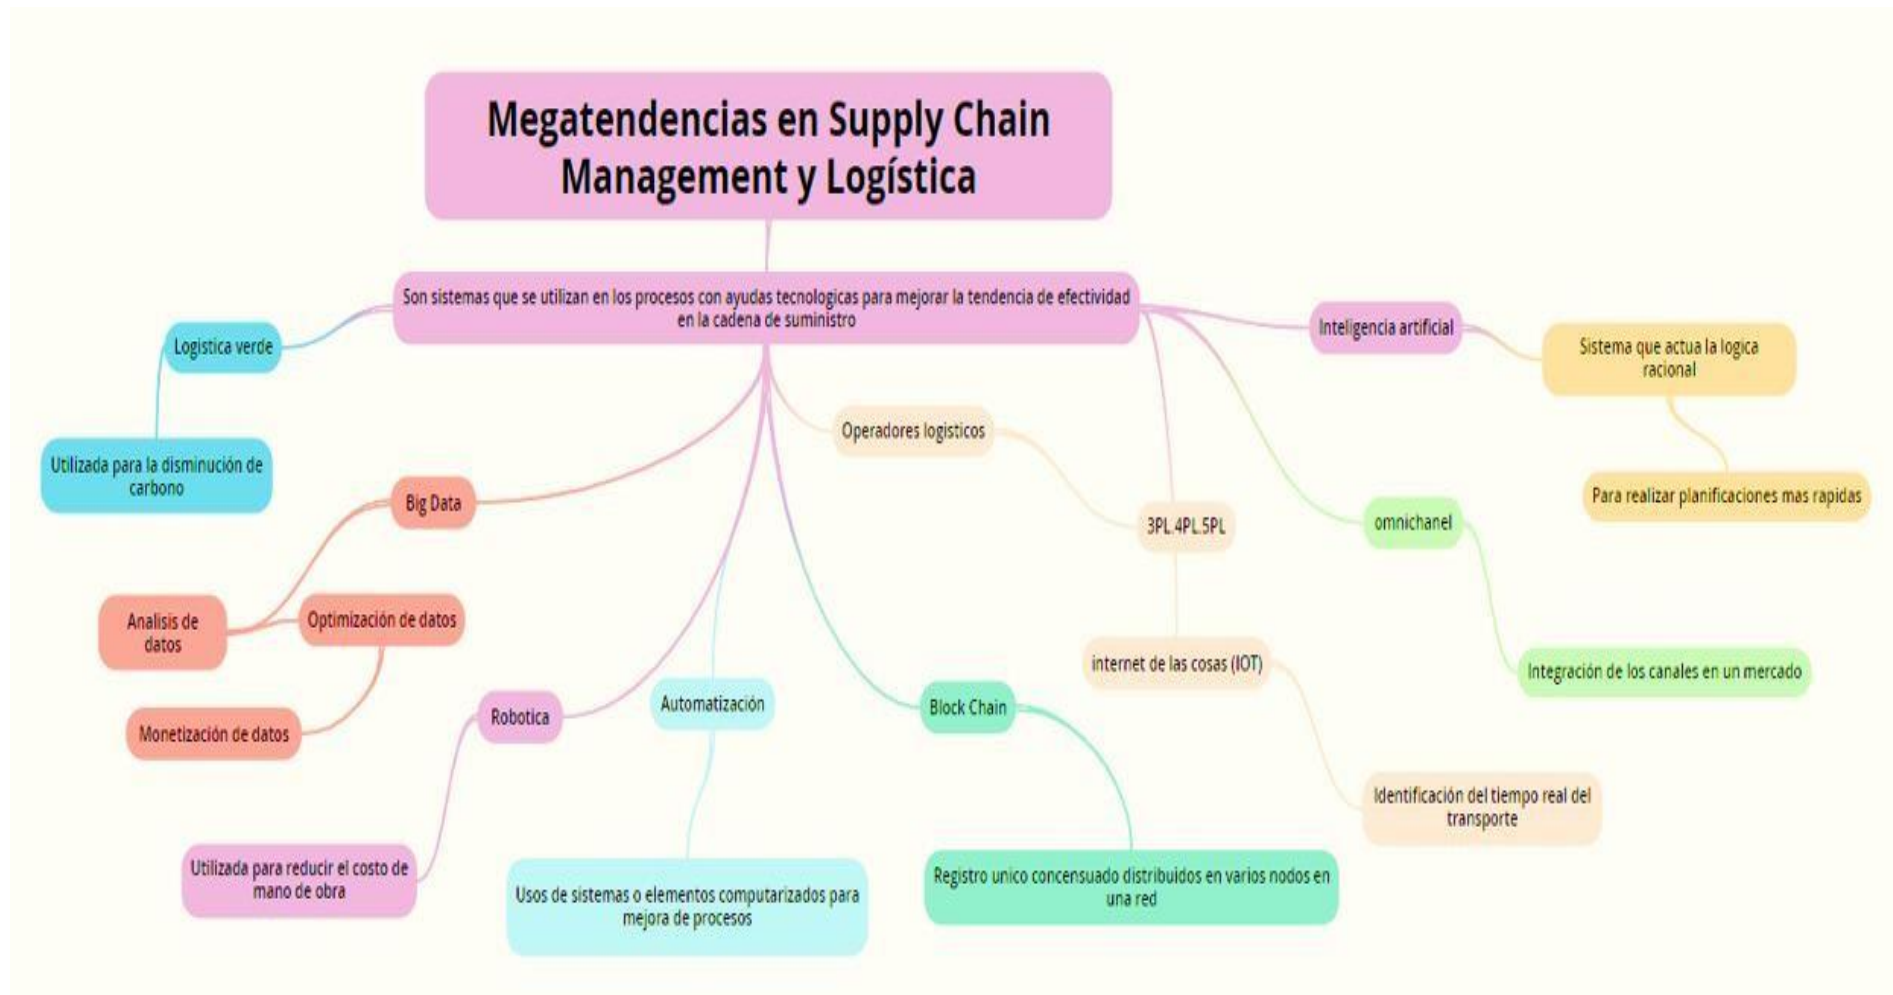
Megatendencias en Supply Chain Management y Logística

Son sistemas que se utilizan en los procesos con ayudas tecnologicas para mejorar la tendencia de efectividad en la cadena de suministro

Logistica verde

Utilizada para la disminución de carbono

Big Data

Analisis de datos

Optimización de datos

Monetización de datos

Robotica

Utilizada para reducir el costo de mano de obra

Automatización

Usos de sistemas o elementos computarizados para mejora de procesos

Block Chain

Registro unico concensuado distribuidos en varios nodos en una red

Operadores logisticos

3PL.4PL.5PL

internet de las cosas (IOT)

Identificación del tiempo real del transporte

Inteligencia artificial

Sistema que actua la logica racional

Para realizar planificaciones mas rapidas

omnichanel

Integración de los canales en un mercado